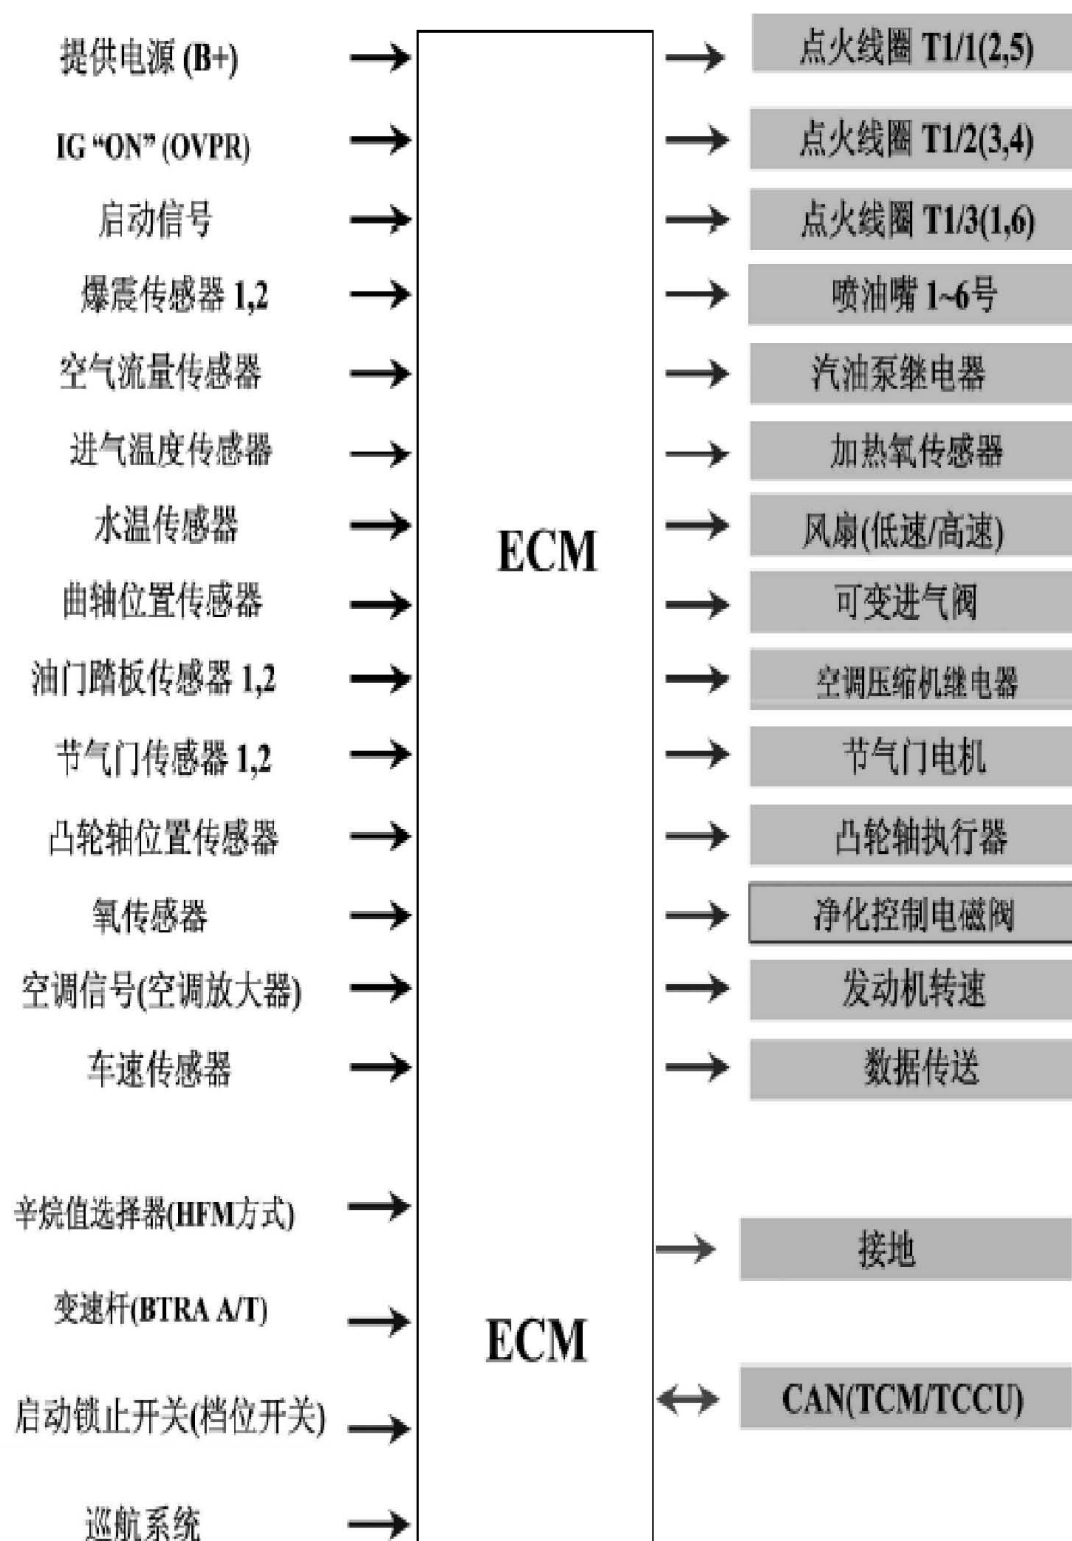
提供电源 (B+)
IG “ON” (OVPR)
启动信号
爆震传感器 1,2
空气流量传感器
进气温度传感器
水温传感器
曲轴位置传感器
油门踏板传感器 1,2
节气门传感器 1,2
凸轮轴位置传感器
氧传感器
空调信号(空调放大器)
车速传感器

辛烷值选择器(HFM方式)
变速杆(BTRA A/T)
启动锁止开关(档位开关)
巡航系统

ECM

ECM

点火线圈 T1/1(2,5)
点火线圈 T1/2(3,4)
点火线圈 T1/3(1,6)
喷油嘴 1~6号
汽油泵继电器
加热氧传感器
风扇(低速/高速)
可变进气阀
空调压缩机继电器
节气门电机
凸轮轴执行器
净化控制电磁阀
发动机转速
数据传送

接地
CAN(TCM/TCCU)